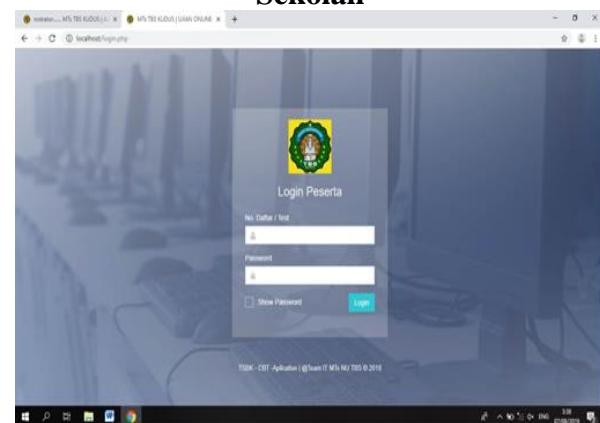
Sekolah

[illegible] MTs TBS KUDUS | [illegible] × MTs TBS KUDUS | UJIAN ONLINE × +

localhost/login.php

Login Peserta

No. Daftar / Test

Password

Show Password

Login

TSDK - CBT -Aplikation | @Team IT MTs NU TBS © 2018

ENG